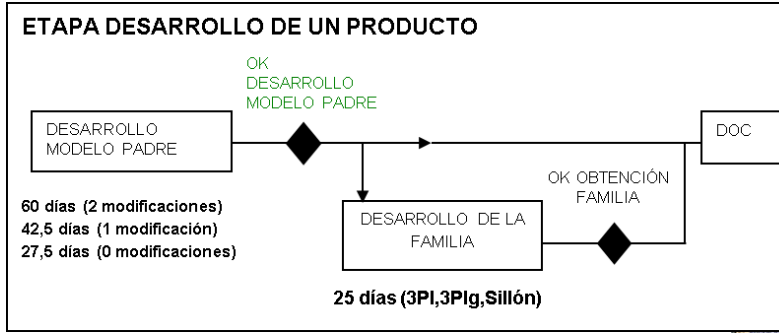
ETAPA DESARROLLO DE UN PRODUCTO

OK
DESARROLLO
MODELO PADRE

DESARROLLO
MODELO PADRE

DOC

OK OBTENCIÓN
FAMILIA

60 días (2 modificaciones)
42,5 días (1 modificación)
27,5 días (0 modificaciones)

DESARROLLO DE LA
FAMILIA

25 días (3Pl,3Plg,Sillón)